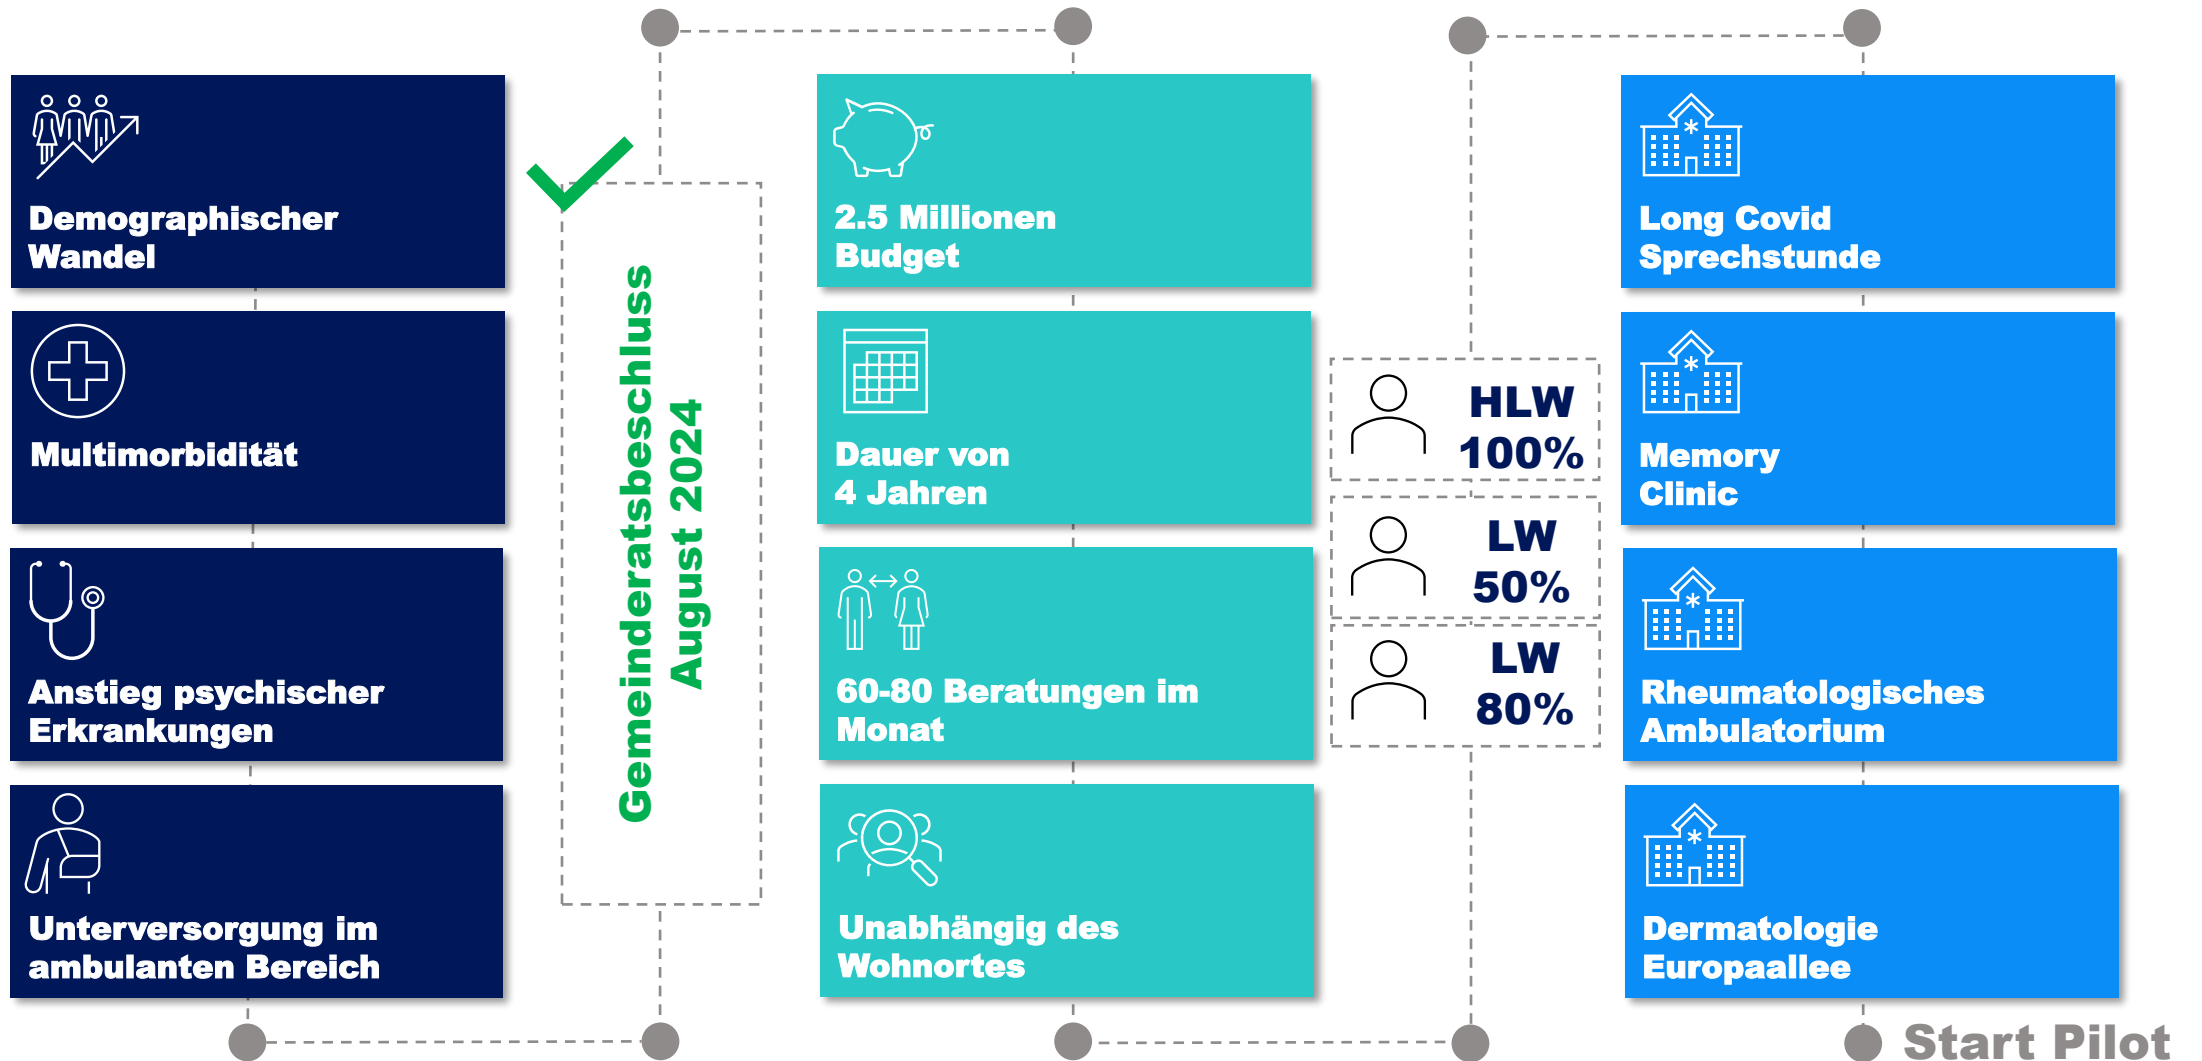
Demographischer Wandel

Multimorbidität

Anstieg psychischer Erkrankungen

Unterversorgung im ambulanten Bereich

Gemeinderatsbeschluss
August 2024

2.5 Millionen Budget

Dauer von 4 Jahren

60-80 Beratungen im Monat

Unabhängig des Wohnortes

HLW 100%

LW 50%

LW 80%

Long Covid Sprechstunde

Memory Clinic

Rheumatologisches Ambulatorium

Dermatologie Europaallee

Start Pilot